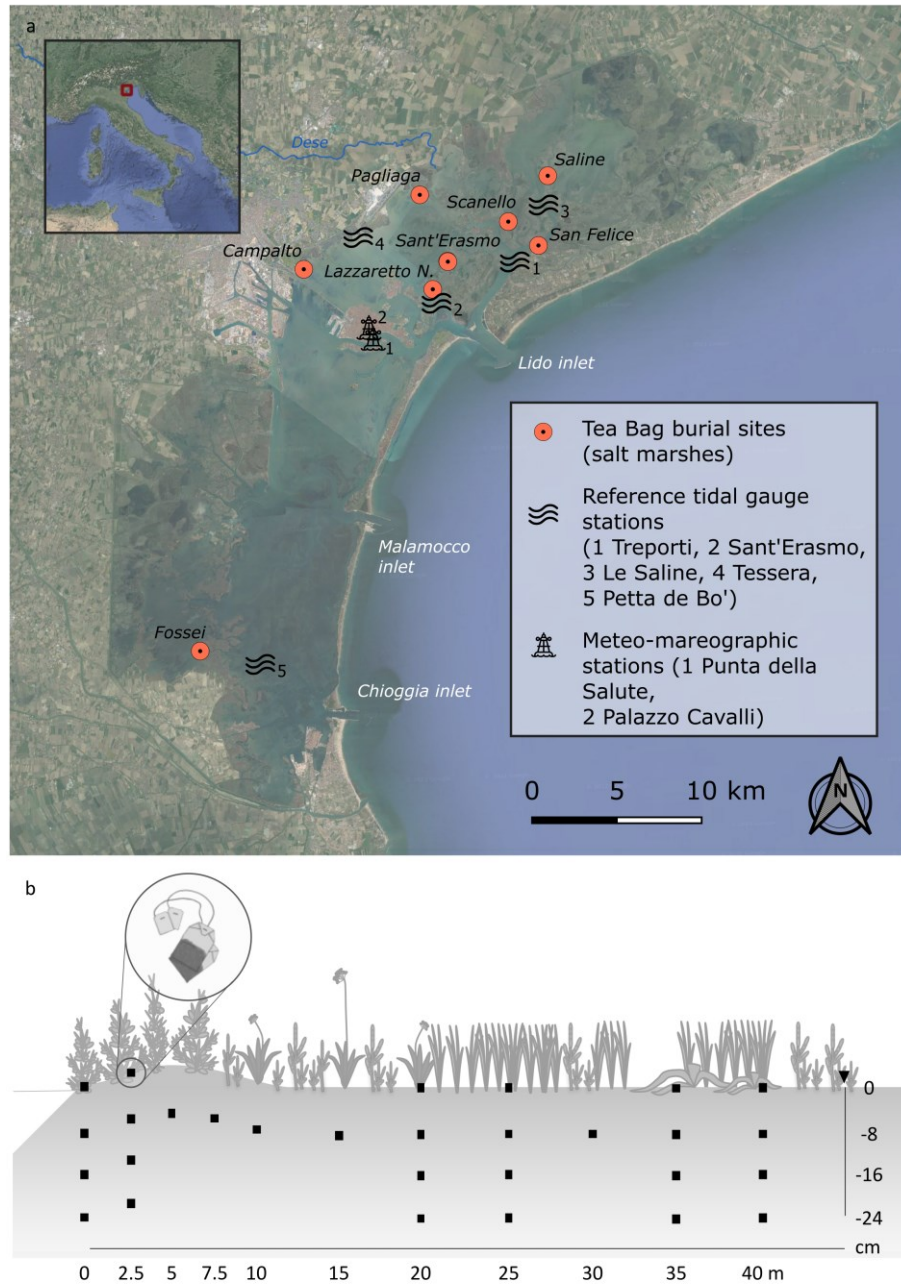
a

Dese

Saline

Pagliaga

Scanello

3

4

Sant'Erasmo

San Felice

Campalto

Lazzaretto N.

1

2

2

1

Lido inlet

Tea Bag burial sites (salt marshes)

Reference tidal gauge stations (1 Treporti, 2 Sant'Erasmo, 3 Le Saline, 4 Tessera, 5 Petta de Bo')

Malamocco inlet

Meteo-mareographic stations (1 Punta della Salute, 2 Palazzo Cavalli)

Fossei

5

Chioggia inlet

0 5 10 km

N

b

0

-8

-16

-24

cm

0 2.5 5 7.5 10 15 20 25 30 35 40 m